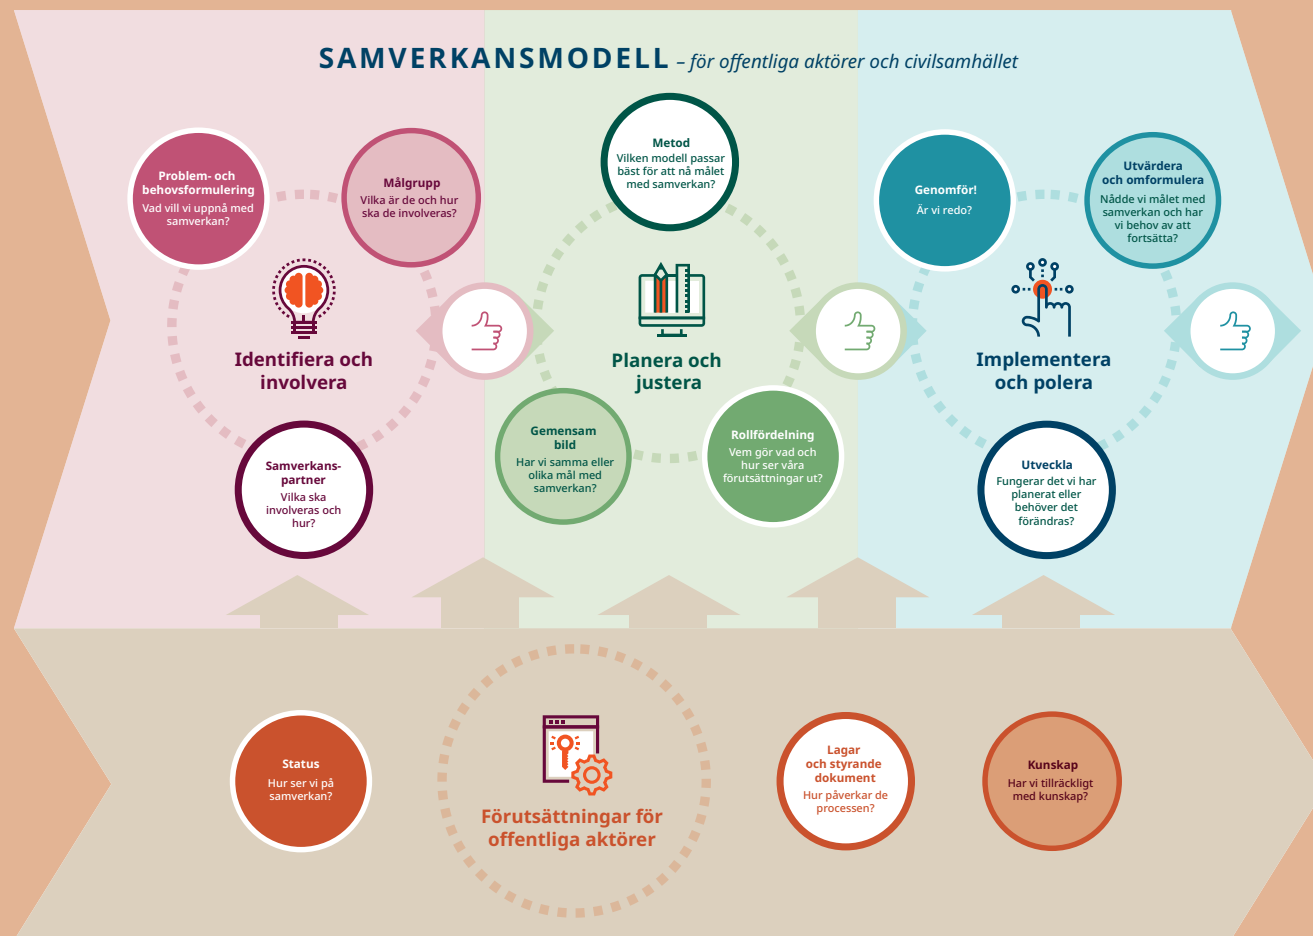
SAMVERKANSMODELL – för offentliga aktörer och civilsamhället

Problem- och behovsformulering
Vad vill vi uppnå med samverkan?

Målgrupp
Vilka är de och hur ska de involveras?

Identifiera och involvera

Samverkanspartner
Vilka ska involveras och hur?

Metod
Vilken modell passar bäst för att nå målet med samverkan?

Planera och justera

Gemensam bild
Har vi samma eller olika mål med samverkan?

Rollfördelning
Vem gör vad och hur ser våra förutsättningar ut?

Genomför!
Är vi redo?

Utvärdera och omformulera
Nådde vi målet med samverkan och har vi behov av att fortsätta?

Implementera och polera

Utveckla
Fungerar det vi har planerat eller behöver det förändras?

Status
Hur ser vi på samverkan?

Förutsättningar för offentliga aktörer

Lagar och styrande dokument
Hur påverkar de processen?

Kunskap
Har vi tillräckligt med kunskap?